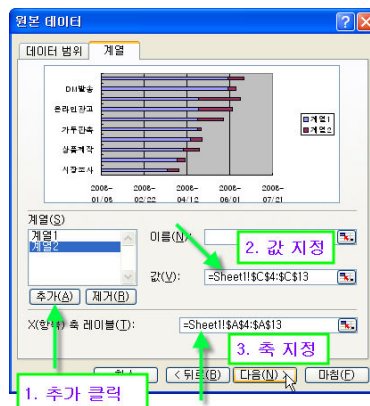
원본 데이터

데이터 범위 | 계열

DM발송
온라인광고
가두판촉
상품제작
시장조사

2006-01/05
2006-02/22
2006-04/12
2006-06/01
2006-07/21

계열1
계열2

계열(S)
계열1
계열2

이름(N):

2. 값 지정

값(V): =Sheet1!$C$4:$C$13

추가(A)
제거(R)

X(항목) 축 레이블(T): =Sheet1!$A$4:$A$13

3. 축 지정

취소
< 뒤로(B)
다음(N) >
마침(F)

1. 추가 클릭